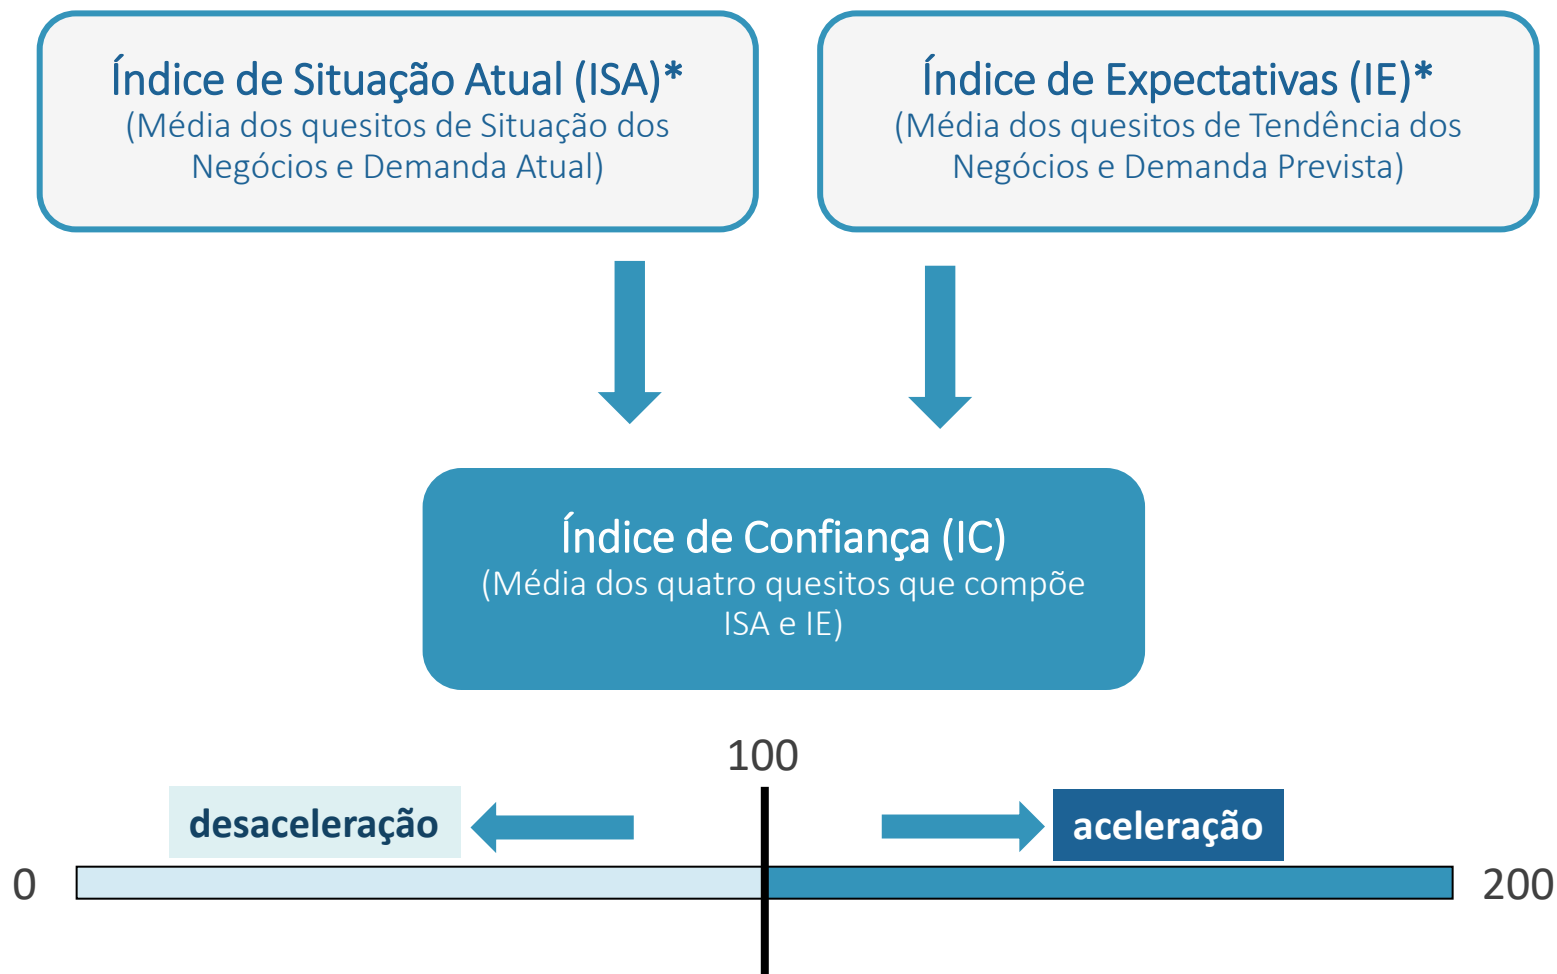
Índice de Situação Atual (ISA)*
(Média dos quesitos de Situação dos Negócios e Demanda Atual)

Índice de Expectativas (IE)*
(Média dos quesitos de Tendência dos Negócios e Demanda Prevista)

Índice de Confiança (IC)
(Média dos quatro quesitos que compõe ISA e IE)

100

desaceleração

aceleração

0

200